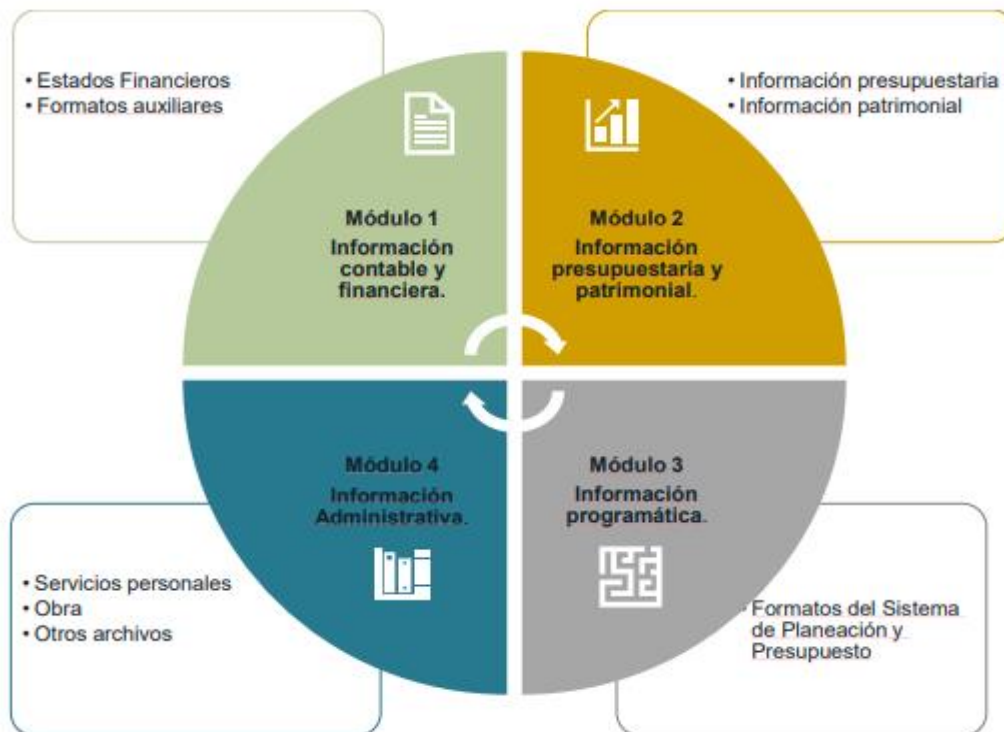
• Estados Financieros
• Formatos auxiliares

• Información presupuestaria
• Información patrimonial

Módulo 1
Información contable y financiera.

Módulo 2
Información presupuestaria y patrimonial.

Módulo 4
Información Administrativa.

Módulo 3
Información programática.

• Servicios personales
• Obra
• Otros archivos

• Formatos del Sistema de Planeación y Presupuesto